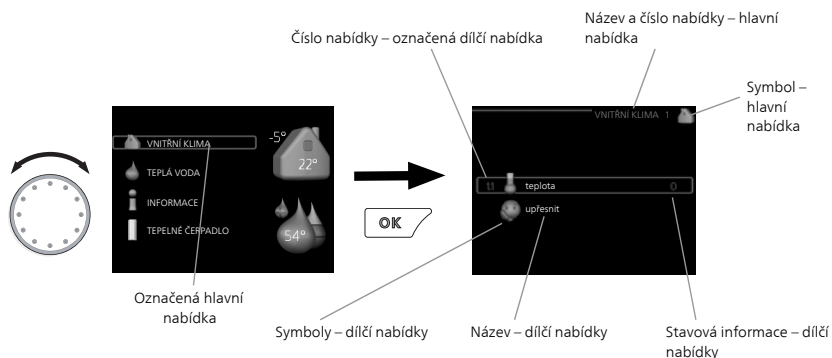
Název a číslo nabídky – hlavní nabídka

Číslo nabídky – označená dílčí nabídka

Symbol – hlavní nabídka

VNITŘNÍ KLIMA

TEPLÁ VODA

INFORMACE

TEPELNÉ ČERPADLO

-5°

22°

54°

OK

VNITŘNÍ KLIMA 1

1.1

teplota

0

upřesnit

Označená hlavní nabídka

Symboly – dílčí nabídky

Název – dílčí nabídky

Stavová informace – dílčí nabídky